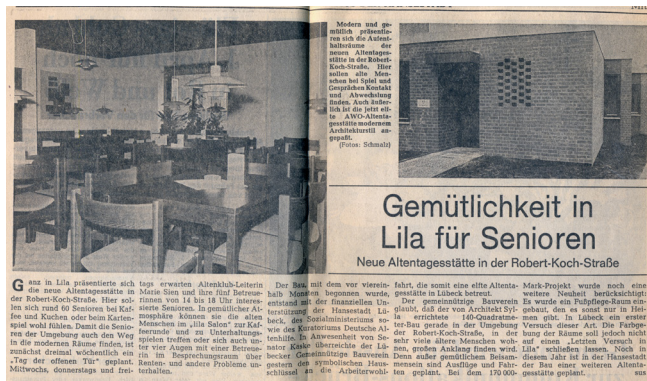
Modern und gemütlich präsentieren sich die Aufenthaltsräume der neuen Altentagesstätte in der Robert-Koch-Straße. Hier sollen alte Menschen bei Spiel und Gesprächen Kontakt und Abwechslung finden. Auch äußerlich ist die jetzt elfte AWO-Altentagesstätte modernem Architekturstil angepaßt. (Fotos: Schmalz)

Gemütlichkeit in Lila für Senioren

Neue Altentagesstätte in der Robert-Koch-Straße

Ganz in Lila präsentierte sich die neue Altentagesstätte in der Robert-Koch-Straße. Hier sollen sich rund 60 Senioren bei Kaffee und Kuchen oder beim Kartenspiel wohl fühlen. Damit die Senioren der Umgebung auch den Weg in die modernen Räume finden, ist zunächst dreimal wöchentlich ein „Tag der offenen Tür" geplant. Mittwochs, donnerstags und freitags erwarten Altenklub-Leiterin Marie Sien und ihre fünf Betreuerinnen von 14 bis 18 Uhr interessierte Senioren. In gemütlicher Atmosphäre können sie die alten Menschen im „lila Salon" zur Kaffeerunde und zu Unterhaltungsspielen treffen oder sich auch unter vier Augen mit einer Betreuerin im Besprechungsraum über Renten- und andere Probleme unterhalten.

Der Bau, mit dem vor viereinhalb Monaten begonnen wurde, entstand mit der finanziellen Unterstützung der Hansestadt Lübeck, des Sozialministeriums sowie des Kuratoriums Deutsche Altenhilfe. In Anwesenheit von Senator Koske überreichte die Lübecker Gemeinnützige Bauverein gestern den symbolischen Hausschlüssel an die Arbeiterwohlfahrt, die somit eine elfte Altentagesstätte in Lübeck betreut.

Der gemeinnützige Bauverein glaubt, daß der von Architekt Sylla errichtete 140-Quadratmeter-Bau gerade in der Umgebung der Robert-Koch-Straße, in der sehr viele ältere Menschen wohnen, großen Anklang finden wird. Denn außer gemütlichem Beisammensein sind Ausflüge und Fahrten geplant. Bei dem 170 000-Mark-Projekt wurde noch eine weitere Neuheit berücksichtigt: Es wurde ein Fußpflege-Raum eingebaut, den es sonst nur in Heimen gibt. In Lübeck ein erster Versuch dieser Art. Die Farbgebung der Räume soll jedoch nicht auf einen „Letzten Versuch in Lila" schließen lassen. Noch in diesem Jahr ist in der Hansestadt der Bau einer weiteren Altentagesstätte geplant.